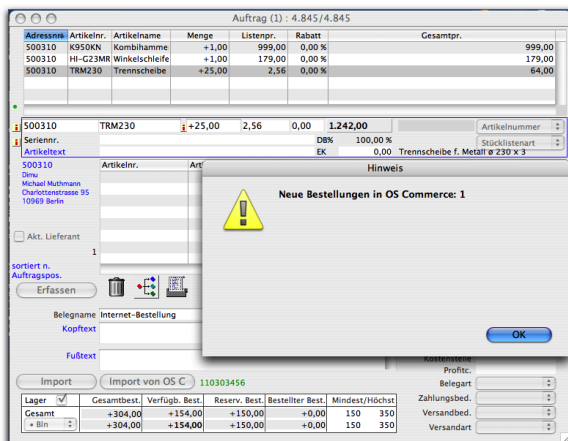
Auftrag (1) : 4.845/4.845

| Adressnr. | Artikelnr. | Artikelname | Menge | Listenpr. | Rabatt | Gesamtpr. |
|---|---|---|---|---|---|---|
| 500310 | K950KN | Kombihamme | +1,00 | 999,00 | 0,00 % | 999,00 |
| 500310 | HI-G23MR | Winkelschleife | +1,00 | 179,00 | 0,00 % | 179,00 |
| 500310 | TRM230 | Trennscheibe | +25,00 | 2,56 | 0,00 % | 64,00 |

500310 TRM230 +25,00 2,56 0,00 1.242,00 Artikelnummer
Seriennr. DB% 100,00 % Stücklistenart
Artikeltext EK 0,00 Trennscheibe f. Metall ø 230 x 3

500310
Dimu
Michael Muthmann
Charlottenstrasse 95
10969 Berlin

Artikelnr.

Akt. Lieferant
1
sortiert n.
Auftragspos.

Erfassen

Belegname Internet-Bestellung
Kopftext

Fußtext

Import Import von OS C 110303456

Hinweis
Neue Bestellungen in OS Commerce: 1
OK

Kostenstelle
Profitc.
Belegart
Zahlungsbed.
Versandbed.
Versandart

| Lager | Gesamtbest. | Verfügb. Best. | Reserv. Best. | Bestellter Best. | Mindest/Höchst | |
|---|---|---|---|---|---|---|
| Gesamt | +304,00 | +154,00 | +150,00 | +0,00 | 150 | 350 |
| • Bln | +304,00 | +154,00 | +150,00 | +0,00 | 150 | 350 |